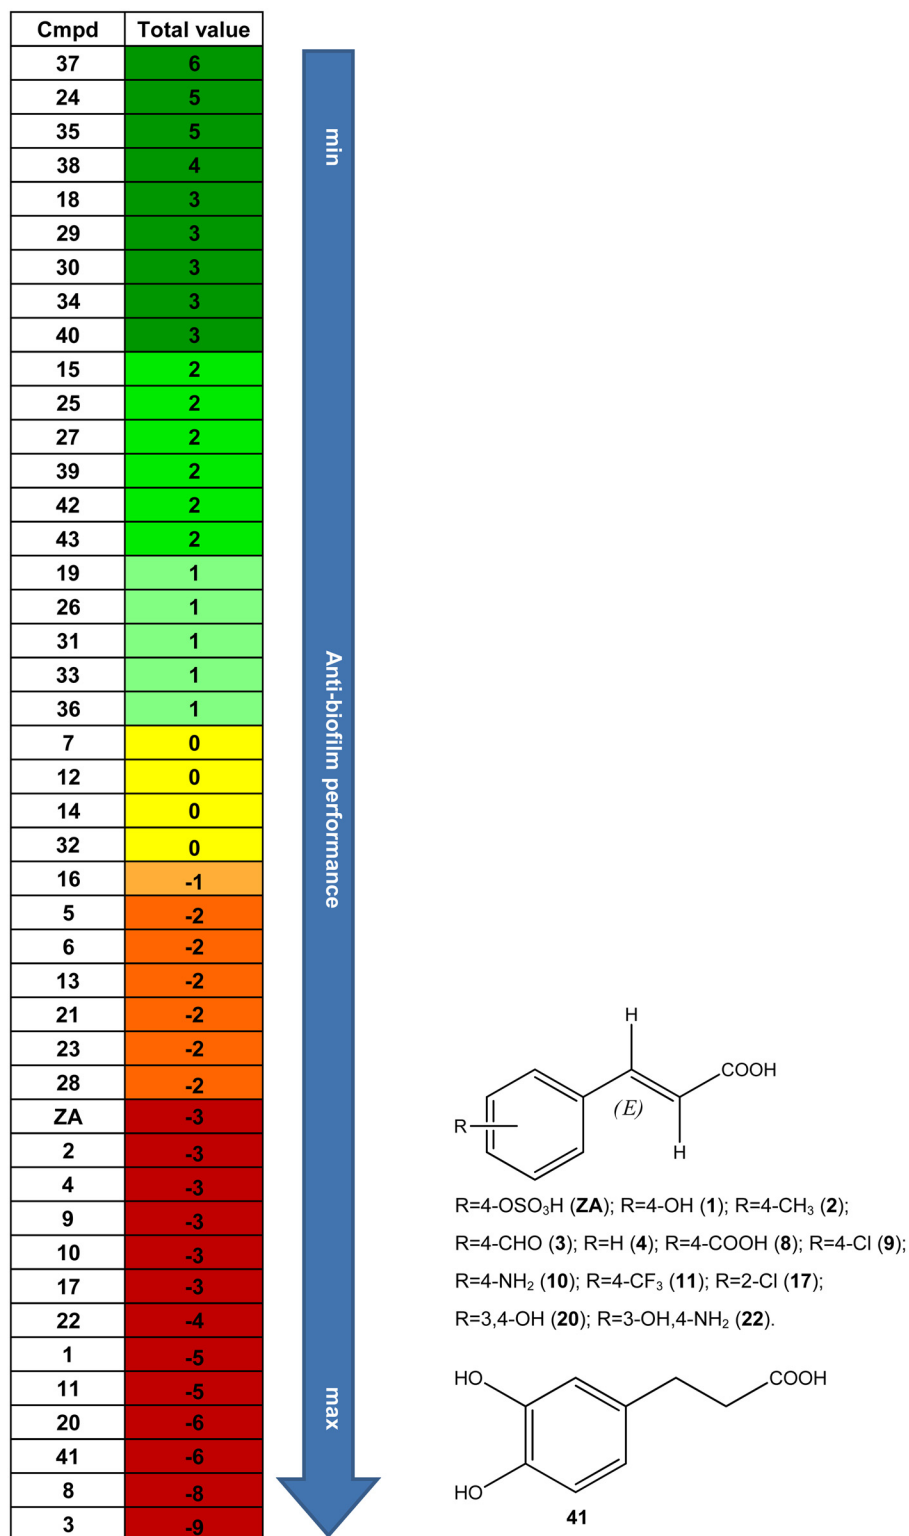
| Cmpd | Total value |
|---|---|
| 37 | 6 |
| 24 | 5 |
| 35 | 5 |
| 38 | 4 |
| 18 | 3 |
| 29 | 3 |
| 30 | 3 |
| 34 | 3 |
| 40 | 3 |
| 15 | 2 |
| 25 | 2 |
| 27 | 2 |
| 39 | 2 |
| 42 | 2 |
| 43 | 2 |
| 19 | 1 |
| 26 | 1 |
| 31 | 1 |
| 33 | 1 |
| 36 | 1 |
| 7 | 0 |
| 12 | 0 |
| 14 | 0 |
| 32 | 0 |
| 16 | -1 |
| 5 | -2 |
| 6 | -2 |
| 13 | -2 |
| 21 | -2 |
| 23 | -2 |
| 28 | -2 |
| ZA | -3 |
| 2 | -3 |
| 4 | -3 |
| 9 | -3 |
| 10 | -3 |
| 17 | -3 |
| 22 | -4 |
| 1 | -5 |
| 11 | -5 |
| 20 | -6 |
| 41 | -6 |
| 8 | -8 |
| 3 | -9 |

min

Anti-biofilm performance

max

H
COOH
R
(E)
H

R=4-OSO$_3$H (ZA); R=4-OH (1); R=4-CH$_3$ (2); R=4-CHO (3); R=H (4); R=4-COOH (8); R=4-Cl (9); R=4-NH$_2$ (10); R=4-CF$_3$ (11); R=2-Cl (17); R=3,4-OH (20); R=3-OH,4-NH$_2$ (22).

HO
COOH
HO
41